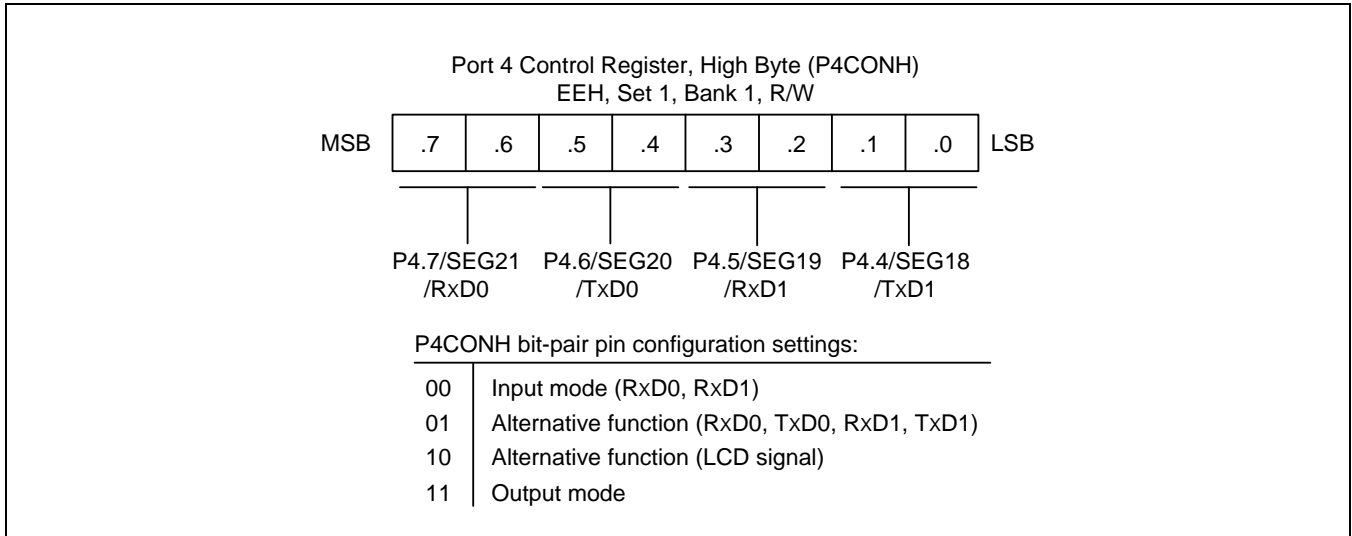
Port 4 Control Register, High Byte (P4CONH)
EEH, Set 1, Bank 1, R/W

MSB

| .7 | .6 | .5 | .4 | .3 | .2 | .1 | .0 |
|---|---|---|---|---|---|---|---|

LSB

P4.7/SEG21 /RxD0

P4.6/SEG20 /TxD0

P4.5/SEG19 /RxD1

P4.4/SEG18 /TxD1

P4CONH bit-pair pin configuration settings:

| | |
|---|---|
| 00 | Input mode (RxD0, RxD1) |
| 01 | Alternative function (RxD0, TxD0, RxD1, TxD1) |
| 10 | Alternative function (LCD signal) |
| 11 | Output mode |